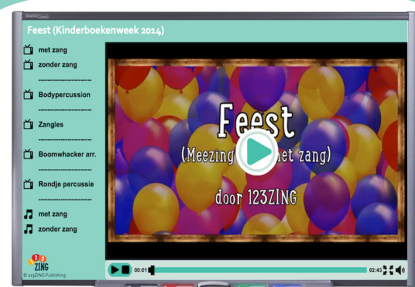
Feest (Kinderboekenweek 2014)

met zang
zonder zang
----------------
Bodypercussion
----------------
Zangles
----------------
Boomwhacker arr.
----------------
Rondje percussie
----------------
met zang
zonder zang

123 ZING
© 123ZING Publishing

Feest
(Meezing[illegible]et zang)
door 123ZING

00:01
02:42